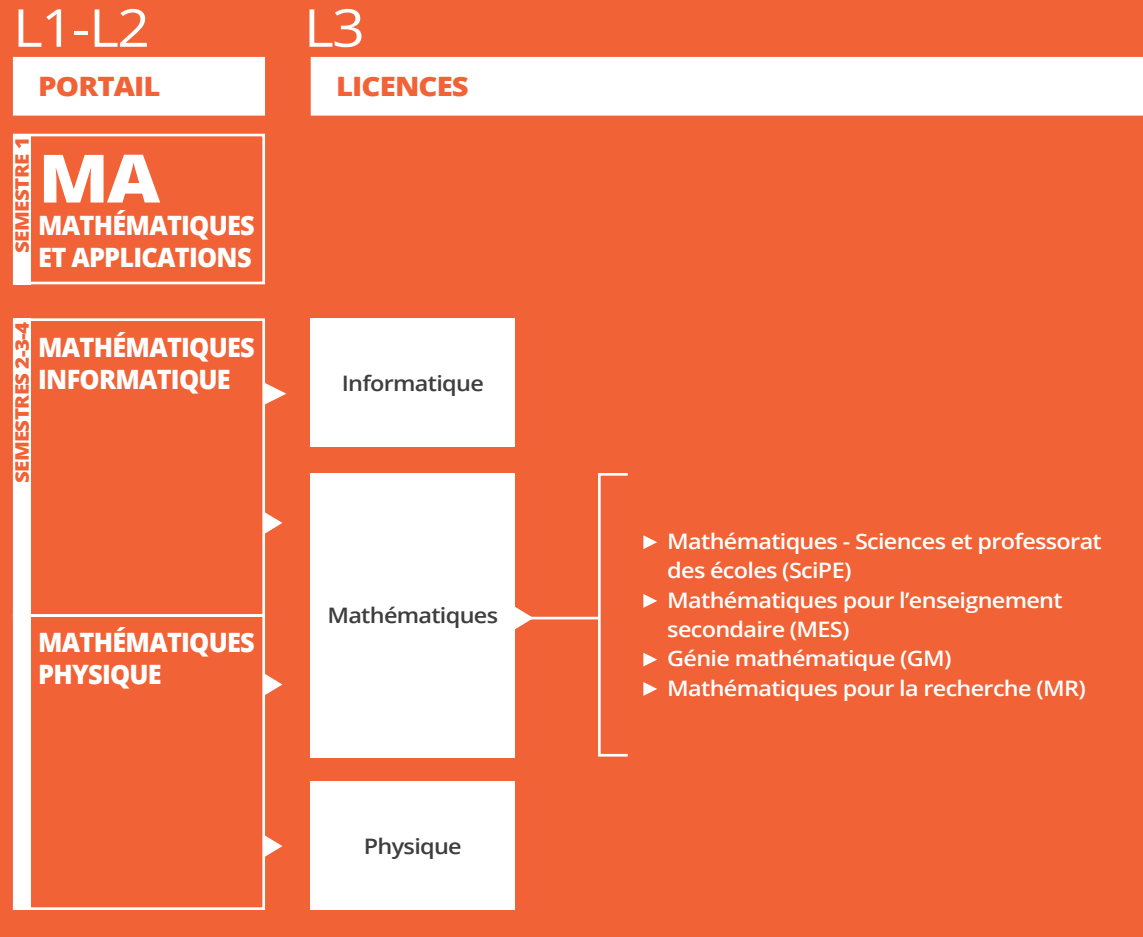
L1-L2
L3

PORTAIL
LICENCES

SEMESTRE 1
MA
MATHÉMATIQUES ET APPLICATIONS

SEMESTRES 2-3-4
MATHÉMATIQUES INFORMATIQUE

MATHÉMATIQUES PHYSIQUE

Informatique

Mathématiques

Physique

► Mathématiques - Sciences et professorat des écoles (SciPE)
► Mathématiques pour l'enseignement secondaire (MES)
► Génie mathématique (GM)
► Mathématiques pour la recherche (MR)